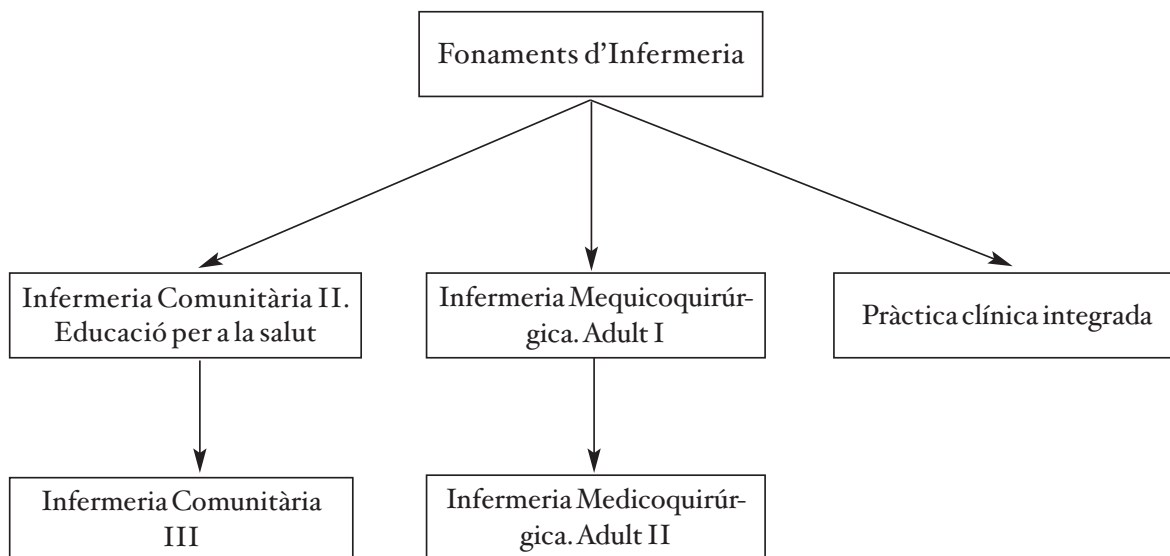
Fonaments d'Infermeria

Infermeria Comunitària II. Educació per a la salut

Infermeria Mequicoquirúrgica. Adult I

Pràctica clínica integrada

Infermeria Comunitària III

Infermeria Medicoquirúrgica. Adult II